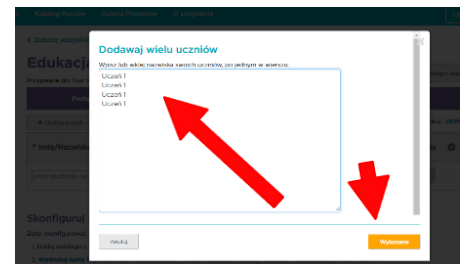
Katalog Kursów Centra Pomocy O programie

« Zobacz wszystkie

Edukacj

Skonfiguruj

Dodawaj wielu uczniów

Wpisz lub wklej nazwiska swoich uczniów, po jednym w wierszu.

Uczeń 1
Uczeń 1
Uczeń 1
Uczeń 1

Anuluj

Wykonane